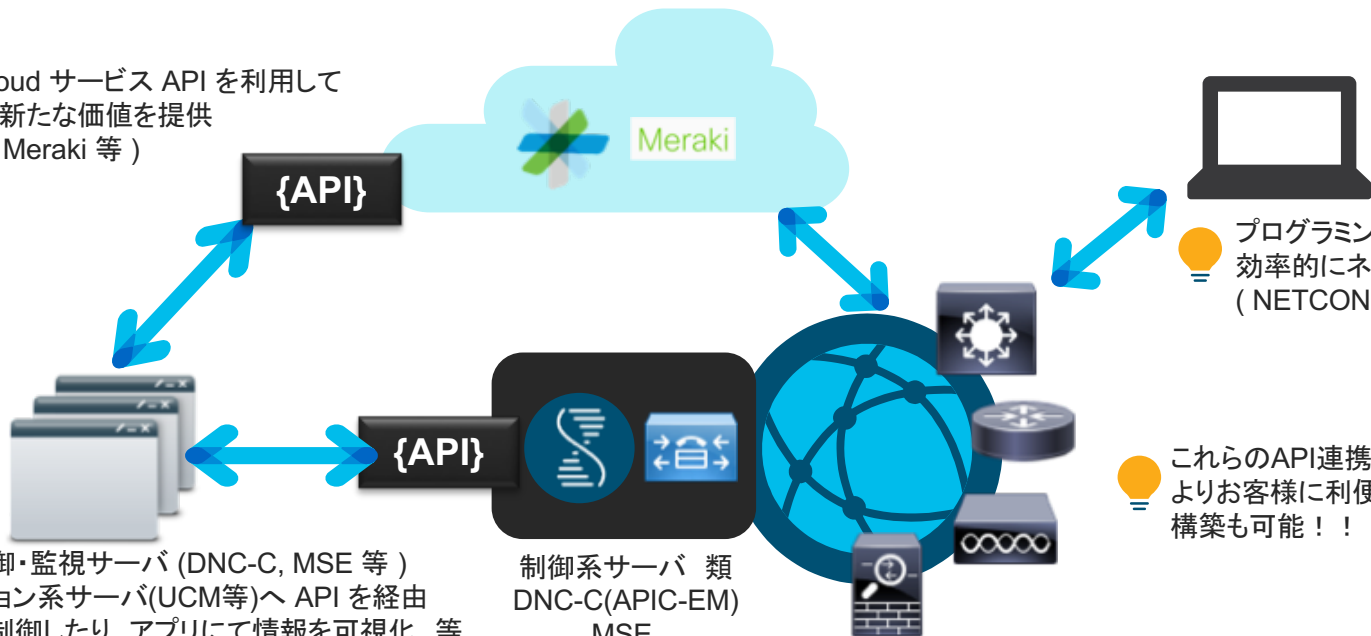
oud サービス API を利用して
新たな価値を提供
Meraki 等 )

{API}

Meraki

プログラミン
効率的にネ
( NETCON

{API}

御・監視サーバ (DNC-C, MSE 等 )
ョン系サーバ(UCM等)へ API を経由
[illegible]

制御系サーバ 類
DNC-C(APIC-EM)
MSE

これらのAPI連携
よりお客様に利便
構築も可能！！